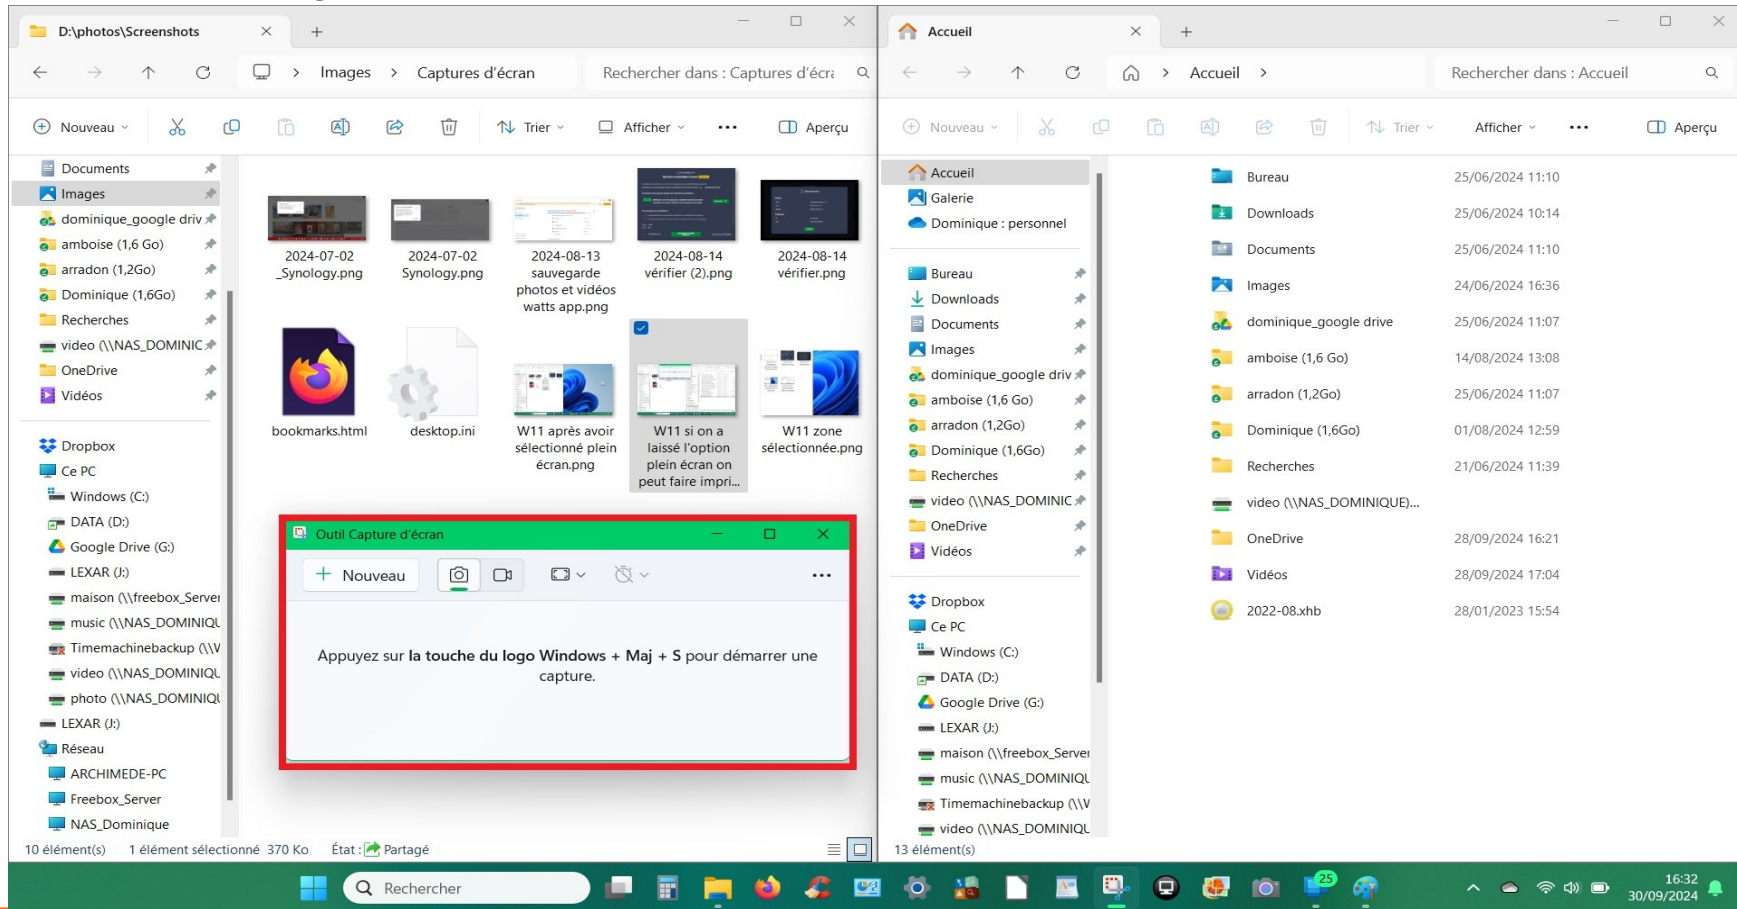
D:\photos\Screenshots

Images > Captures d'écran

Rechercher dans : Captures d'écra

Nouveau Trier Afficher ··· Aperçu

Documents
Images
dominique_google driv
amboise (1,6 Go)
arradon (1,2Go)
Dominique (1,6Go)
Recherches
video (\\NAS_DOMINIC
OneDrive
Vidéos

Dropbox
Ce PC
Windows (C:)
DATA (D:)
Google Drive (G:)
LEXAR (J:)
maison (\\freebox_Server
music (\\NAS_DOMINIQU
Timemachinebackup (\\V
video (\\NAS_DOMINIQU
photo (\\NAS_DOMINIQU
LEXAR (J:)
Réseau
ARCHIMEDE-PC
Freebox_Server
NAS_Dominique

2024-07-02 _Synology.png
2024-07-02 Synology.png
2024-08-13 sauvegarde photos et vidéos watts app.png
2024-08-14 vérifier (2).png
2024-08-14 vérifier.png
bookmarks.html
desktop.ini
W11 après avoir sélectionné plein écran.png
W11 si on a laissé l'option plein écran on peut faire impri...
W11 zone sélectionnée.png

Outil Capture d'écran

Nouveau ···

Appuyez sur la touche du logo Windows + Maj + S pour démarrer une capture.

10 élément(s) 1 élément sélectionné 370 Ko État : Partagé

Accueil

Accueil >

Rechercher dans : Accueil

Nouveau Trier Afficher ··· Aperçu

Accueil
Galerie
Dominique : personnel

Bureau
Downloads
Documents
Images
dominique_google driv
amboise (1,6 Go)
arradon (1,2Go)
Dominique (1,6Go)
Recherches
video (\\NAS_DOMINIC
OneDrive
Vidéos

Dropbox
Ce PC
Windows (C:)
DATA (D:)
Google Drive (G:)
LEXAR (J:)
maison (\\freebox_Server
music (\\NAS_DOMINIQU
Timemachinebackup (\\V
video (\\NAS_DOMINIQU

| Bureau | 25/06/2024 11:10 |
|---|---|
| Downloads | 25/06/2024 10:14 |
| Documents | 25/06/2024 11:10 |
| Images | 24/06/2024 16:36 |
| dominique_google drive | 25/06/2024 11:07 |
| amboise (1,6 Go) | 14/08/2024 13:08 |
| arradon (1,2Go) | 25/06/2024 11:07 |
| Dominique (1,6Go) | 01/08/2024 12:59 |
| Recherches | 21/06/2024 11:39 |
| video (\\NAS_DOMINIQUE)... | |
| OneDrive | 28/09/2024 16:21 |
| Vidéos | 28/09/2024 17:04 |
| 2022-08.xhb | 28/01/2023 15:54 |

13 élément(s)

Rechercher

25

16:32
30/09/2024